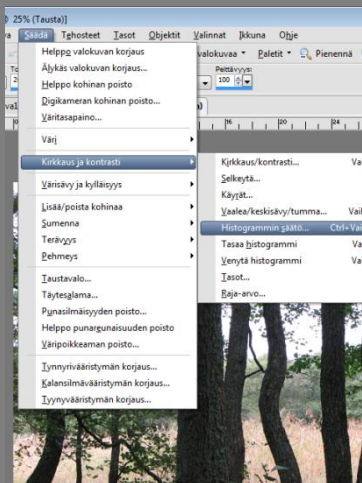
25% (Tausta)]

va Säädä Tehosteet Tasot Objektit Valinnat Ikkuna Ohje

valokuvaa ▾ Paletit ▾ Pienennä

Peittävyys:

100

Helppo valokuvan korjaus
Älykäs valokuvan korjaus...
Helppo kohinan poisto
Digikameran kohinan poisto...
Väritasapaino...

Väri

Kirkkaus ja kontrasti

Värisävy ja kylläisyys

Lisää/poista kohinaa
Sumenna
Terävyys
Pehmeys

Taustavalo...
Täytesalama...
Punasilmäisyyden poisto...
Helppo punargunaisuuden poisto
Väripoikkeaman poisto...

Tynnyriväärisitymän korjaus...
Kalansilmävääristymän korjaus...
Tyynyvääristymän korjaus...

Kirkkaus/kontrasti... Va
Selkeytä...
Käyrät...
Vaalea/keskisävy/tumma... Vai
Histogrammin säätö... Ctrl+Vai
Tasaa histogrammi Va
Venytä histogrammi Va
Tasot...
Raja-arvo...